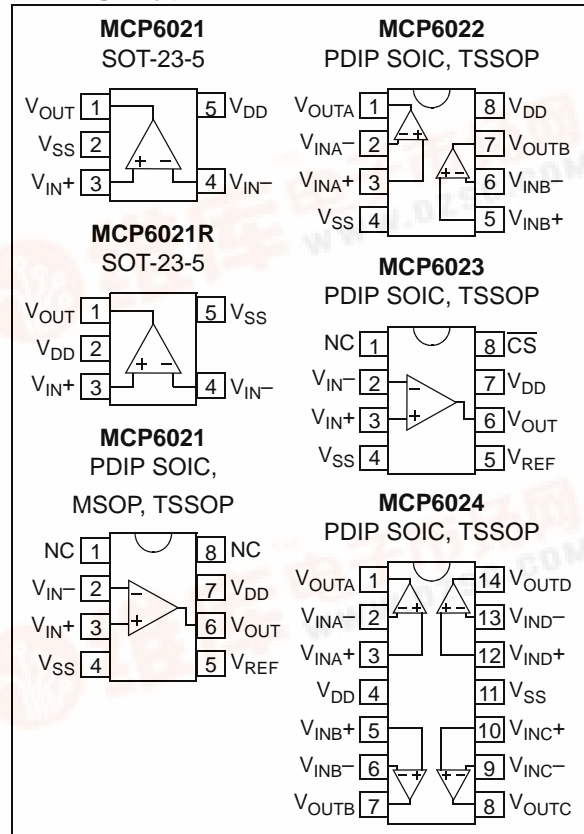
MCP6021
SOT-23-5

$V_{OUT}$ 1
$V_{SS}$ 2
$V_{IN}+$ 3
5 $V_{DD}$
4 $V_{IN}-$
+ −

MCP6021R
SOT-23-5

$V_{OUT}$ 1
$V_{DD}$ 2
$V_{IN}+$ 3
5 $V_{SS}$
4 $V_{IN}-$
+ −

MCP6021
PDIP SOIC,
MSOP, TSSOP

NC 1
$V_{IN}-$ 2
$V_{IN}+$ 3
$V_{SS}$ 4
8 NC
7 $V_{DD}$
6 $V_{OUT}$
5 $V_{REF}$
−
+

MCP6022
PDIP SOIC, TSSOP

$V_{OUTA}$ 1
$V_{INA}-$ 2
$V_{INA}+$ 3
$V_{SS}$ 4
8 $V_{DD}$
7 $V_{OUTB}$
6 $V_{INB}-$
5 $V_{INB}+$
− +
+ −

MCP6023
PDIP SOIC, TSSOP

NC 1
$V_{IN}-$ 2
$V_{IN}+$ 3
$V_{SS}$ 4
8 $\overline{CS}$
7 $V_{DD}$
6 $V_{OUT}$
5 $V_{REF}$
−
+

MCP6024
PDIP SOIC, TSSOP

$V_{OUTA}$ 1
$V_{INA}-$ 2
$V_{INA}+$ 3
$V_{DD}$ 4
$V_{INB}+$ 5
$V_{INB}-$ 6
$V_{OUTB}$ 7
14 $V_{OUTD}$
13 $V_{IND}-$
12 $V_{IND}+$
11 $V_{SS}$
10 $V_{INC}+$
9 $V_{INC}-$
8 $V_{OUTC}$
− +
+ −
− +
+ −